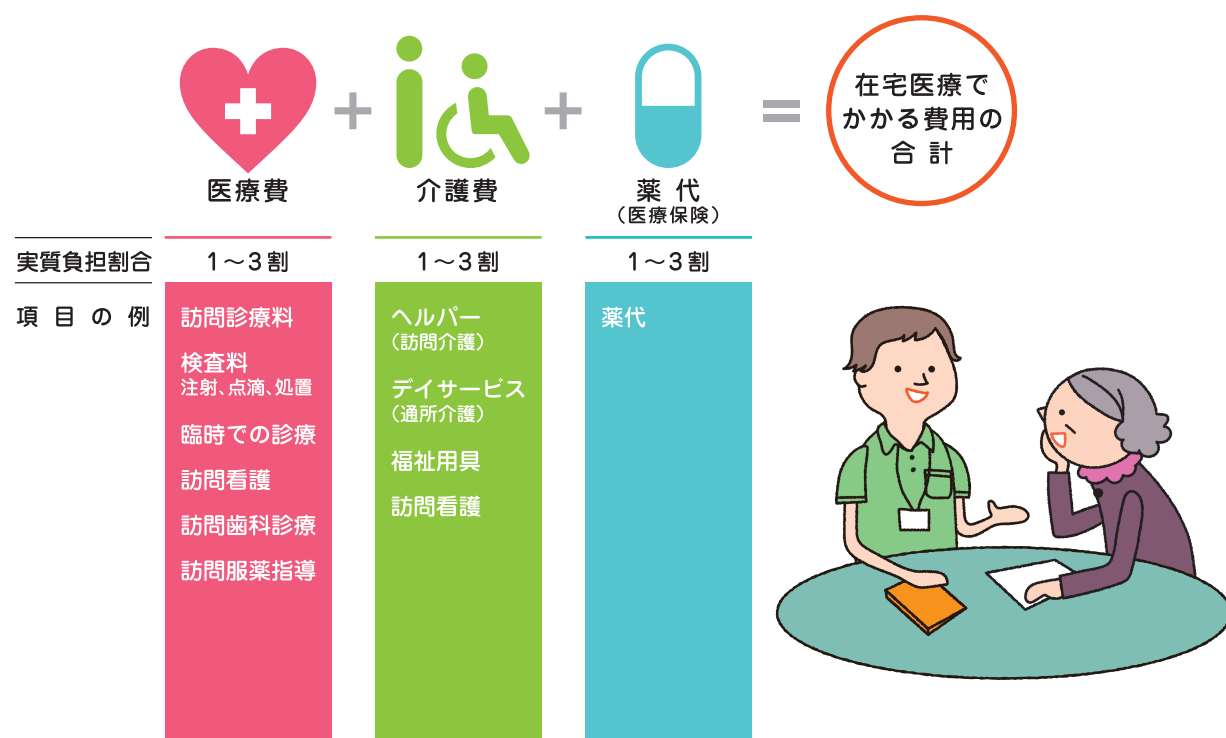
医療費 + 介護費 + 薬代（医療保険） = 在宅医療でかかる費用の合計

| | 医療費 | 介護費 | 薬代（医療保険） |
|---|---|---|---|
| 実質負担割合 | 1～3割 | 1～3割 | 1～3割 |
| 項目の例 | 訪問診療料<br>検査料 注射、点滴、処置<br>臨時での診療<br>訪問看護<br>訪問歯科診療<br>訪問服薬指導 | ヘルパー（訪問介護）<br>デイサービス（通所介護）<br>福祉用具<br>訪問看護 | 薬代 |